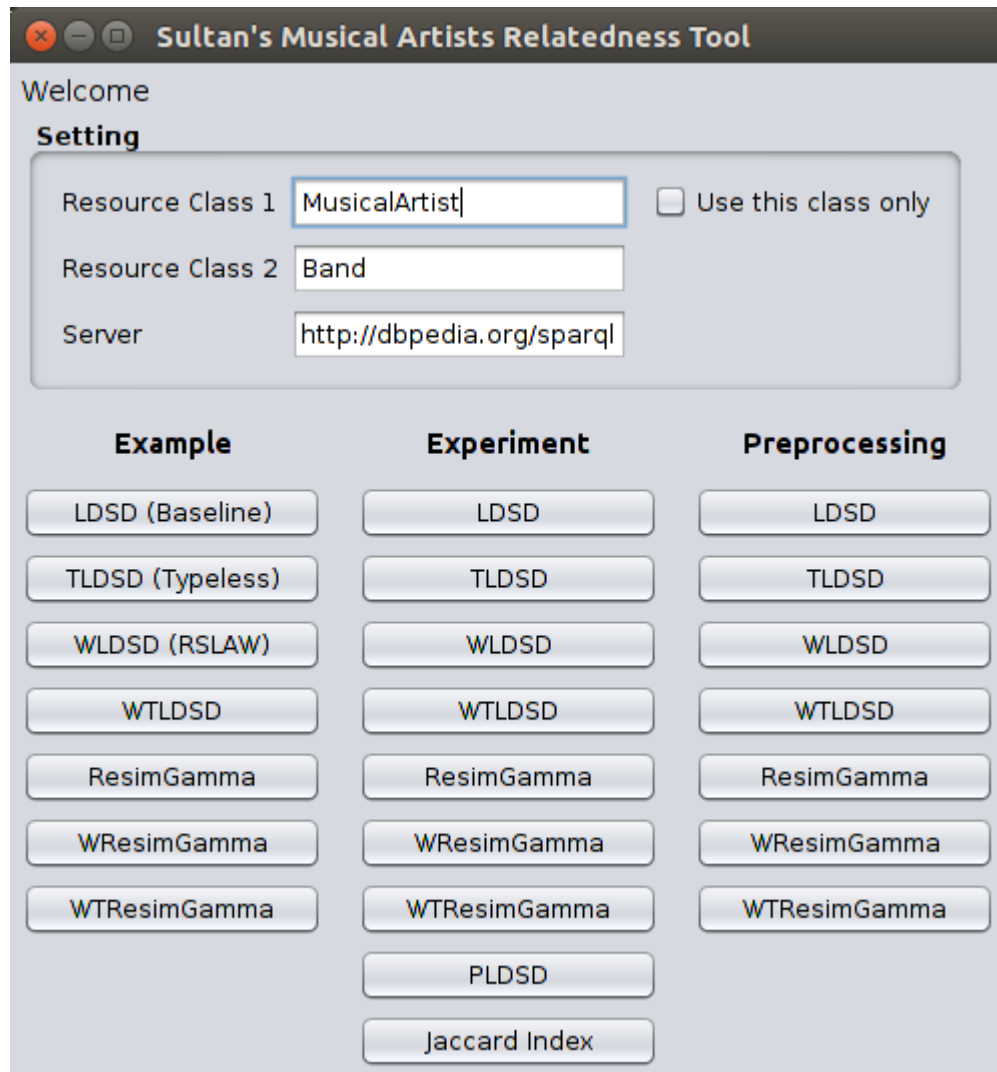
Sultan's Musical Artists Relatedness Tool

Welcome

Setting

Resource Class 1 MusicalArtist

Use this class only

Resource Class 2 Band

Server http://dbpedia.org/sparql

Example

LDSD (Baseline)

TLDSD (Typeless)

WLDSD (RSLAW)

WTLDSD

ResimGamma

WResimGamma

WTResimGamma

Experiment

LDSD

TLDSD

WLDSD

WTLDSD

ResimGamma

WResimGamma

WTResimGamma

PLDSD

Jaccard Index

Preprocessing

LDSD

TLDSD

WLDSD

WTLDSD

ResimGamma

WResimGamma

WTResimGamma